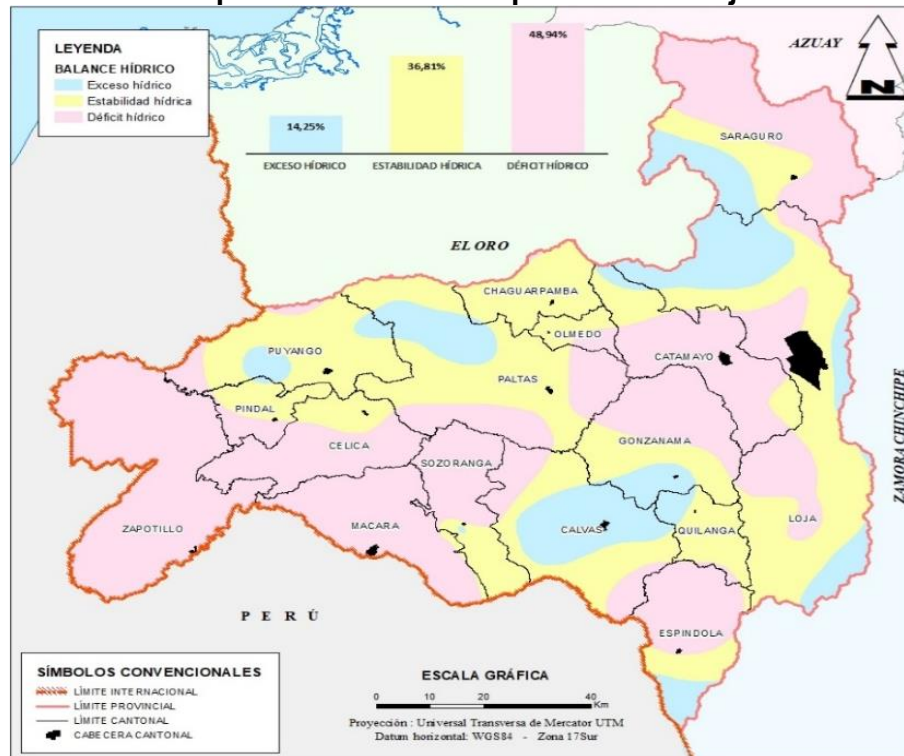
LEYENDA
BALANCE HÍDRICO
Exceso hídrico
Estabilidad hídrica
Déficit hídrico

| 14,25% | 36,81% | 48,94% |
|---|---|---|
| EXCESO HÍDRICO | ESTABILIDAD HÍDRICA | DÉFICIT HÍDRICO |

AZUAY
N
SARAGURO
EL ORO
CHAGUARPAMBA
OLMEDO
PUYANGO
CATAMAYO
PALTAS
ZAMORA CHINCHIPE
PINDAL
CELICA
SOZORANGA
GONZANAMA
ZAPOTILLO
MACARA
CALVAS
QUILANGA
LOJA
P E R Ú
ESPINDOLA

SÍMBOLOS CONVENCIONALES
LÍMITE INTERNACIONAL
LÍMITE PROVINCIAL
LÍMITE CANTONAL
CABECERA CANTONAL

ESCALA GRÁFICA
0 10 20 40 Km
Proyección : Universal Transversa de Mercator UTM
Datum horizontal: WGS84 - Zona 17Sur